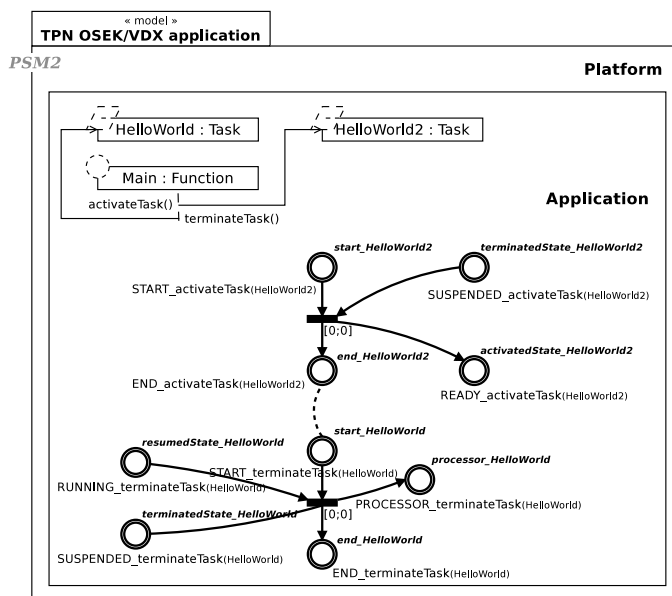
« model »
TPN OSEK/VDX application

PSM2

Platform

HelloWorld : Task

HelloWorld2 : Task

Main : Function

activateTask()

terminateTask()

Application

start_HelloWorld2

terminatedState_HelloWorld2

START_activateTask(HelloWorld2)

SUSPENDED_activateTask(HelloWorld2)

[0;0]

end_HelloWorld2

activatedState_HelloWorld2

END_activateTask(HelloWorld2)

READY_activateTask(HelloWorld2)

start_HelloWorld

resumedState_HelloWorld

processor_HelloWorld

START_terminateTask(HelloWorld)

RUNNING_terminateTask(HelloWorld)

PROCESSOR_terminateTask(HelloWorld)

terminatedState_HelloWorld

[0;0]

SUSPENDED_terminateTask(HelloWorld)

end_HelloWorld

END_terminateTask(HelloWorld)